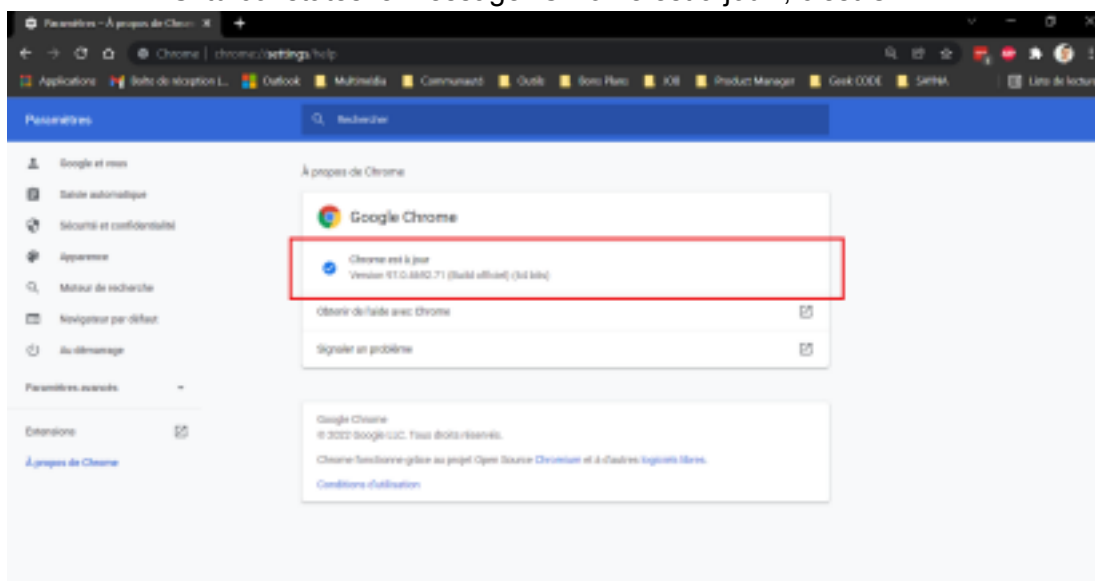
Paramètres – À propos de Chrom ×

Chrome | chrome://settings/help

Applications Boîte de réception L... Outlook Multimédia Communauté Outils Bons Plans IOB Product Manager Geek CODE SMMA Liste de lecture

Paramètres

Rechercher

Google et vous

Saisie automatique

Sécurité et confidentialité

Apparence

Moteur de recherche

Navigateur par défaut

Au démarrage

Paramètres avancés

Extensions

À propos de Chrome

À propos de Chrome

Google Chrome

Chrome est à jour
Version 97.0.4692.71 (Build officiel) (64 bits)

Obtenir de l'aide avec Chrome

Signaler un problème

Google Chrome
© 2022 Google LLC. Tous droits réservés.

Chrome fonctionne grâce au projet Open Source Chromium et à d'autres logiciels libres.

Conditions d'utilisation